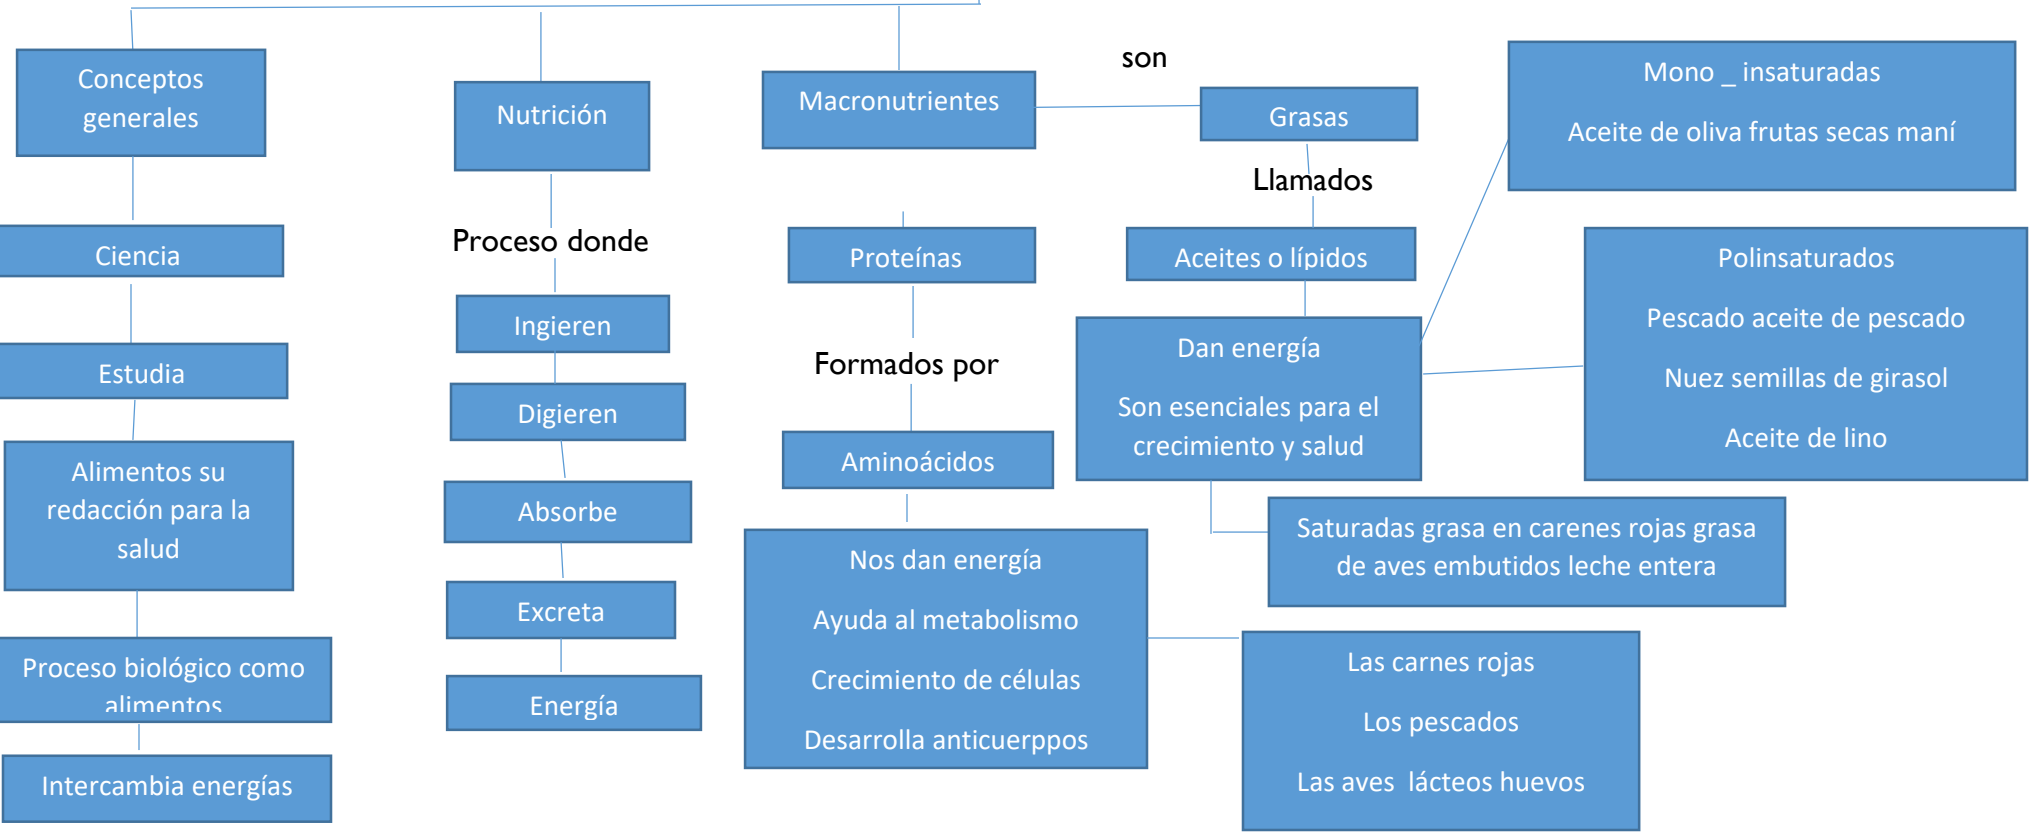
Conceptos generales

Ciencia

Estudia

Alimentos su redacción para la salud

Proceso biológico como alimentos

Intercambia energías

Nutrición

Proceso donde

Ingieren

Digieren

Absorbe

Excreta

Energía

Macronutrientes

Proteínas

Formados por

Aminoácidos

Nos dan energía

Ayuda al metabolismo

Crecimiento de células

Desarrolla anticuerppos

son

Grasas

Llamados

Aceites o lípidos

Dan energía

Son esenciales para el crecimiento y salud

Mono _ insaturadas

Aceite de oliva frutas secas maní

Polinsaturados

Pescado aceite de pescado

Nuez semillas de girasol

Aceite de lino

Saturadas grasa en carenes rojas grasa de aves embutidos leche entera

Las carnes rojas

Los pescados

Las aves lácteos huevos